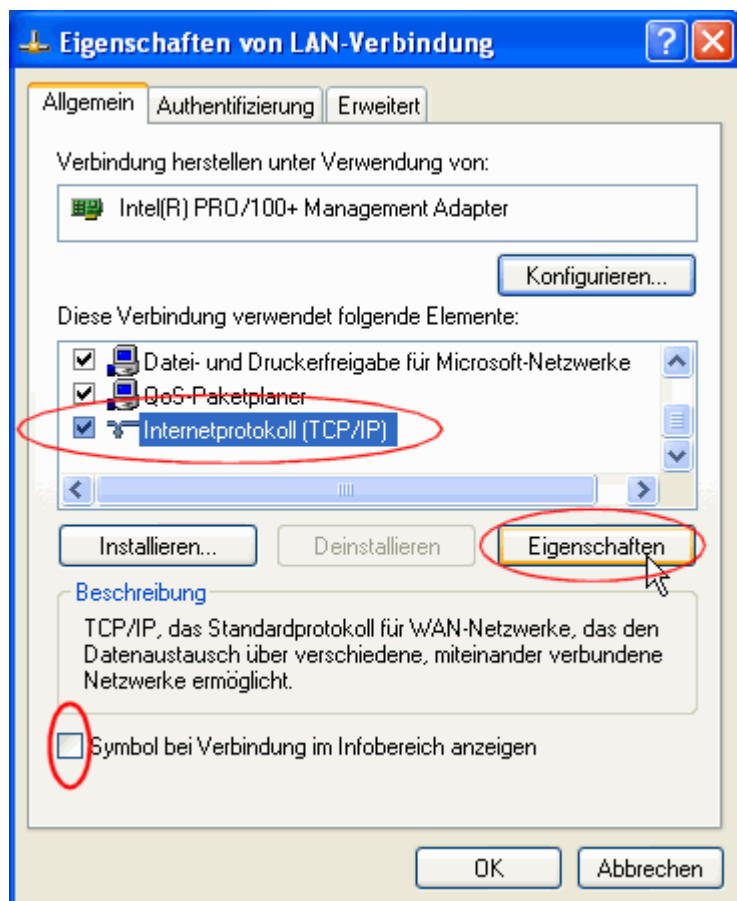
Eigenschaften von LAN-Verbindung

Allgemein | Authentifizierung | Erweitert

Verbindung herstellen unter Verwendung von:

Intel(R) PRO/100+ Management Adapter

Konfigurieren...

Diese Verbindung verwendet folgende Elemente:

Datei- und Druckerfreigabe für Microsoft-Netzwerke
QoS-Paketplaner
Internetprotokoll (TCP/IP)

Installieren... | Deinstallieren | Eigenschaften

Beschreibung

TCP/IP, das Standardprotokoll für WAN-Netzwerke, das den Datenaustausch über verschiedene, miteinander verbundene Netzwerke ermöglicht.

Symbol bei Verbindung im Infobereich anzeigen

OK | Abbrechen